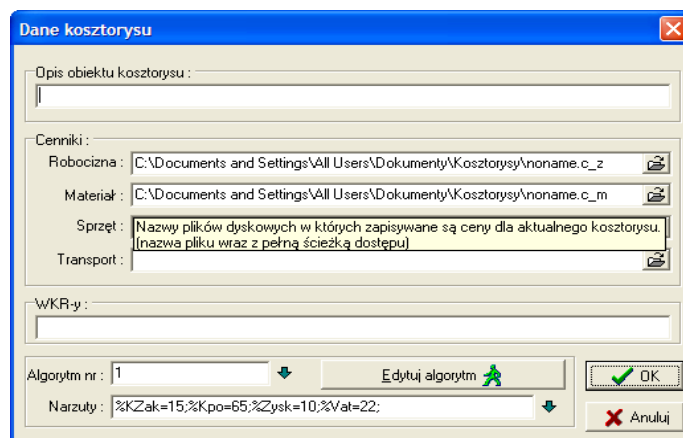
Dane kosztorysu

Opis obiektu kosztorysu :

Cenniki :
Robocizna : C:\Documents and Settings\All Users\Dokumenty\Kosztorysy\noname.c_z
Materiał : C:\Documents and Settings\All Users\Dokumenty\Kosztorysy\noname.c_m
Sprzęt : Nazwy plików dyskowych w których zapisywane są ceny dla aktualnego kosztorysu. (nazwa pliku wraz z pełną ścieżką dostępu)
Transport :

WKR-y :

Algorytm nr : 1
Edytuj algorytm
OK
Narzuty : %KZak=15;%Kpo=65;%Zysk=10;%Vat=22;
Anuluj